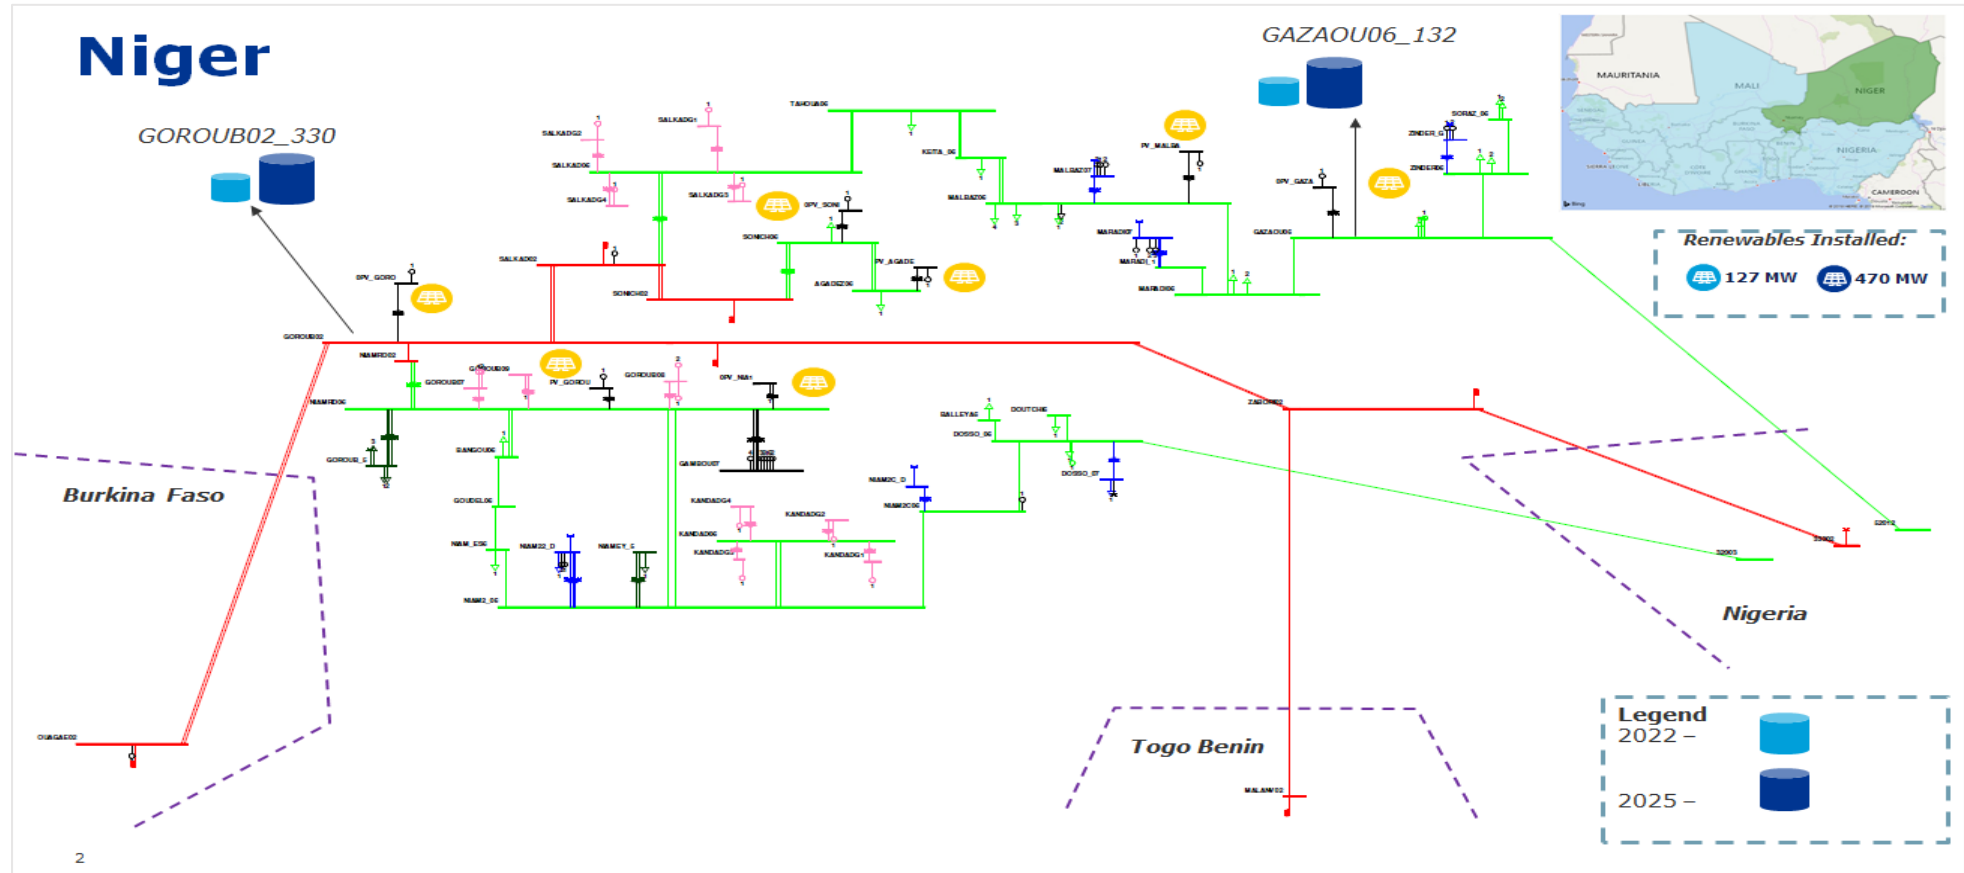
Niger

GOROUB02_330

GAZAOU06_132

MAURITANIA
MALI
NIGER
NIGERIA
CAMEROON

Renewables Installed:
127 MW
470 MW

TAHOUA06
SALKADG2
SALKADG1
SALKAD06
SALKADG3
SALKADG4
KEITA_06
MALBAZ06
MALBAZ07
PV_MALBA
SORAZ_06
ZINDER_G
ZINDER06
GPV_GAZA
GAZAOU06
GPV_SONI
SONICH06
PV_AGADE
AGADEZ06
MARADI07
MARADI_1
MARAD06
SALKAD02
SONICH02
GPV_GORO
GOROU02
NIAMEDO2
NIAMEDO6
GOROU07
GOROU09
PV_GOROU
GOROU08
GPV_NIA1
GAMOU07
ZABOR02
GOROUB_5
SANGOU06
GOUDEL06
BALLEYA6
DOUTCHE
DOSSO_06
DOSSO_07
NIAM2C_D
NIAM2C06
KANDADG4
KANDADG2
KANDAD06
KANDADG3
KANDADG1
NIAM_ES6
NIAM22_D
NIAMEY_5
NIAM2_06

Burkina Faso
Nigeria
Togo Benin

OUAGAE02
MALANV02
32012
32002
32003

Legend
2022 –
2025 –

2